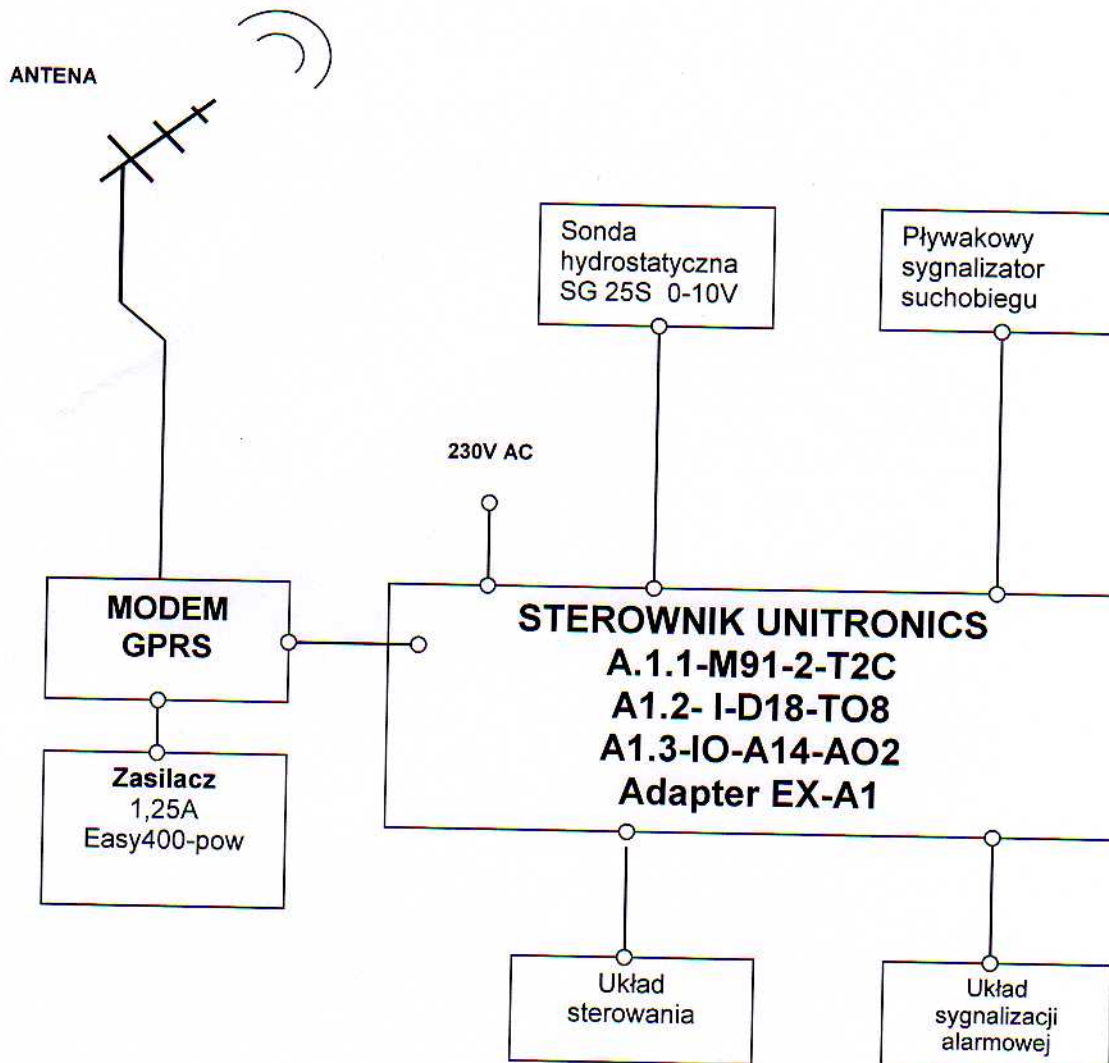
ANTENA

Sonda hydrostatyczna SG 25S 0-10V

Pływakowy sygnalizator suchobiegu

230V AC

MODEM GPRS

STEROWNIK UNITRONICS
A.1.1-M91-2-T2C
A1.2- I-D18-TO8
A1.3-IO-A14-AO2
Adapter EX-A1

Zasilacz
1,25A
Easy400-pow

Układ sterowania

Układ sygnalizacji alarmowej